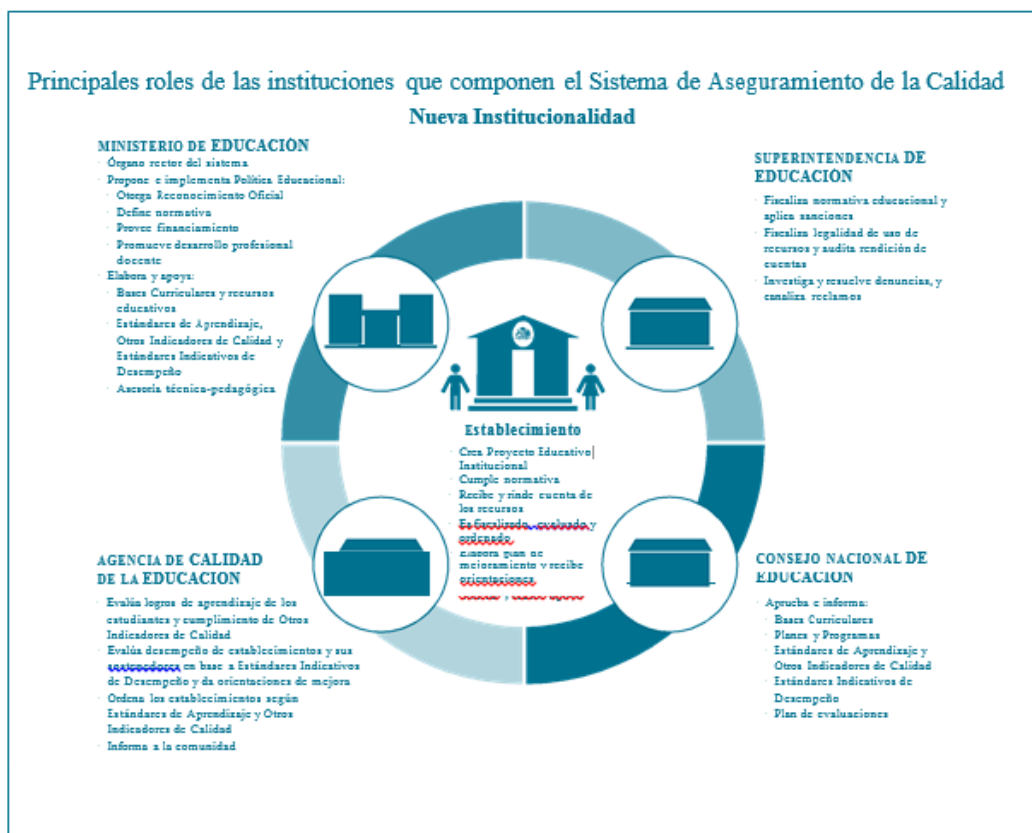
Principales roles de las instituciones que componen el Sistema de Aseguramiento de la Calidad

Nueva Institucionalidad

MINISTERIO DE EDUCACIÓN
Órgano rector del sistema
Propone e implementa Política Educacional:
Otorga Reconocimiento Oficial
Define normativa
Provee financiamiento
Promueve desarrollo profesional docente
Elabora y apoya:
Bases Curriculares y recursos educativos
Estándares de Aprendizaje, Otros Indicadores de Calidad y Estándares Indicativos de Desempeño
Asesoría técnico-pedagógica

SUPERINTENDENCIA DE EDUCACIÓN
Fiscaliza normativa educacional y aplica sanciones
Fiscaliza legalidad de uso de recursos y audita rendición de cuentas
Investiga y resuelve denuncias, y canaliza reclamos

Establecimiento
Crea Proyecto Educativo Institucional
Cumple normativa
Recibe y rinde cuenta de los recursos
Es fiscalizado, evaluado y ordenado
Elabora plan de mejoramiento y recibe orientaciones
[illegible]

AGENCIA DE CALIDAD DE LA EDUCACION
Evalúa logros de aprendizaje de los estudiantes y cumplimiento de Otros Indicadores de Calidad
Evalúa desempeño de establecimientos y sus sostenedores en base a Estándares Indicativos de Desempeño y da orientaciones de mejora
Ordena los establecimientos según Estándares de Aprendizaje y Otros Indicadores de Calidad
Informa a la comunidad

CONSEJO NACIONAL DE EDUCACION
Aprueba e informa:
Bases Curriculares
Planes y Programas
Estándares de Aprendizaje y Otros Indicadores de Calidad
Estándares Indicativos de Desempeño
Plan de evaluaciones